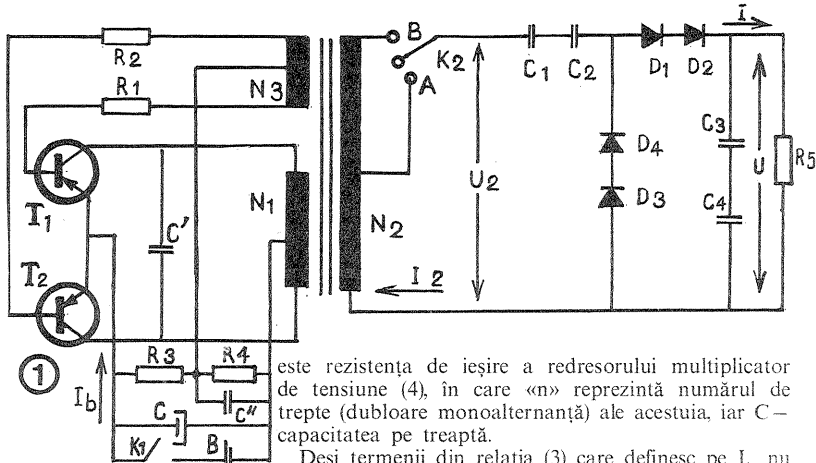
R2
R1
N3
T1
C'
N1
T2
B
K2
A
U2
N2
I 2
C1 C2
D1 D2
I
D4
D3
C3
U
R5
C4
1
Ib
R3
R4
C"
C
K1
B

este rezistența de ieșire a redresorului multiplicator de tensiune (4), în care «n» reprezintă numărul de trepte (dubloare monoalternanță) ale acestuia, iar C – capacitatea pe treaptă.

Deși termenii din relația (3) care definesc pe I, nu